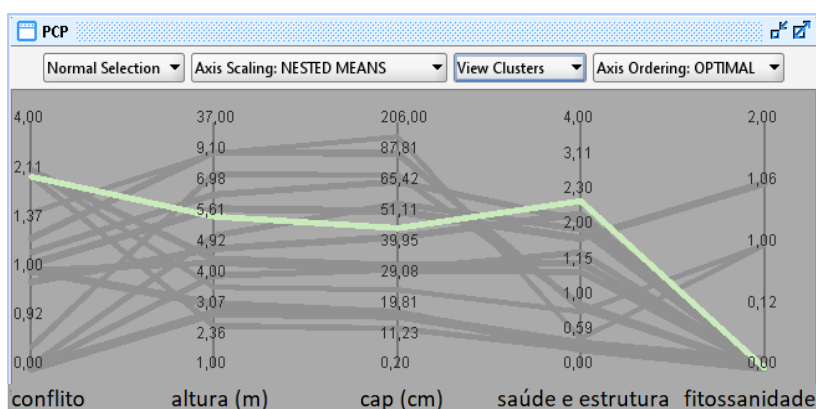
PCP

Normal Selection | Axis Scaling: NESTED MEANS | View Clusters | Axis Ordering: OPTIMAL

4,00
2,11
1,37
1,00
0,92
0,00
conflito

37,00
9,10
6,98
5,61
4,92
4,00
3,07
2,36
1,00
altura (m)

206,00
87,81
65,42
51,11
39,95
29,08
19,81
11,23
0,20
cap (cm)

4,00
3,11
2,30
2,00
1,15
1,00
0,59
0,00
saúde e estrutura

2,00
1,06
1,00
0,12
0,00
fitossanidade